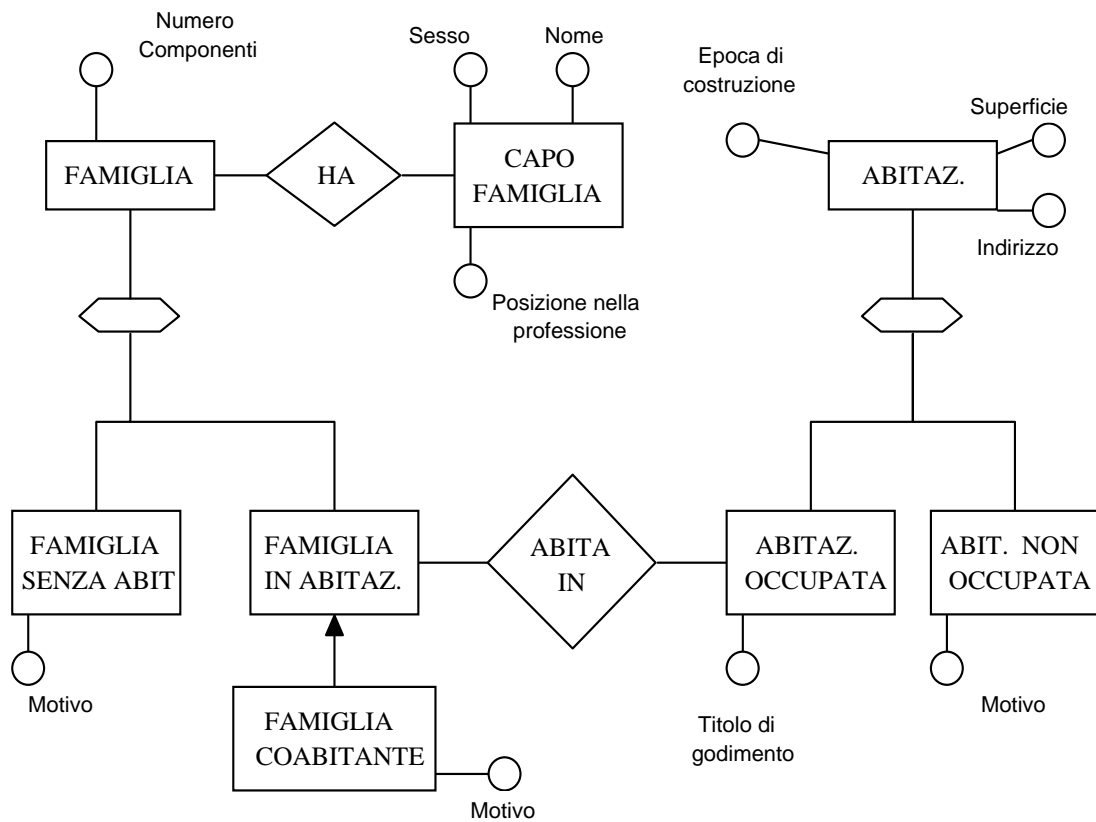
Numero Componenti

FAMIGLIA

HA

Sesso

Nome

CAPO FAMIGLIA

Posizione nella professione

Epoca di costruzione

Superficie

ABITAZ.

Indirizzo

FAMIGLIA SENZA ABIT

Motivo

FAMIGLIA IN ABITAZ.

ABITA IN

ABITAZ. OCCUPATA

ABIT. NON OCCUPATA

FAMIGLIA COABITANTE

Motivo

Titolo di godimento

Motivo